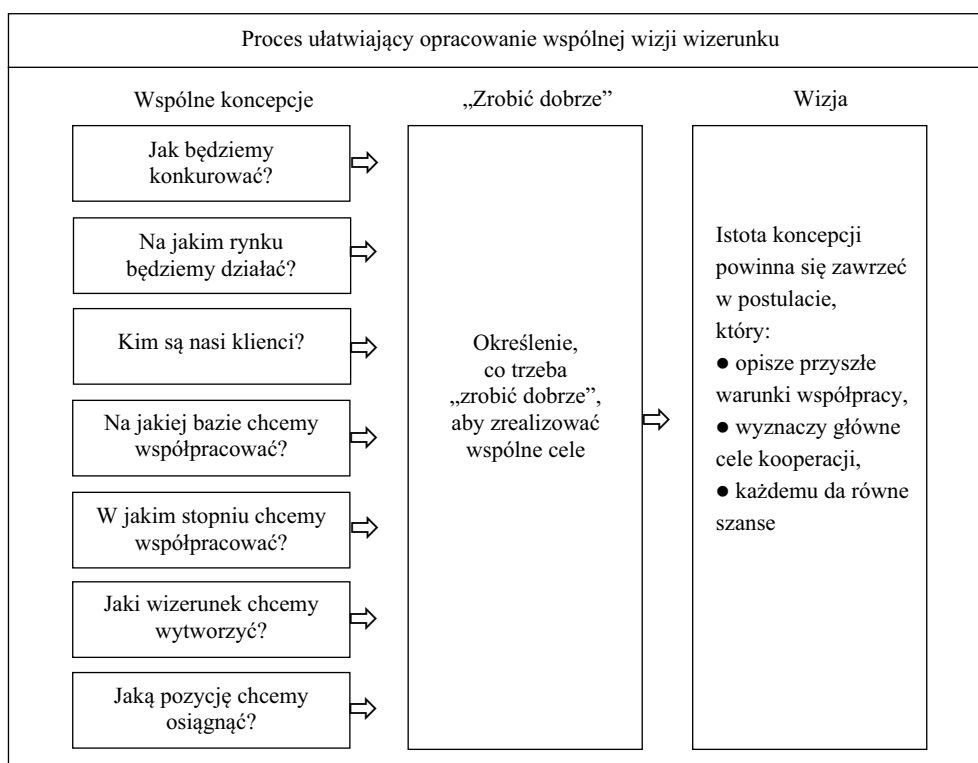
Proces ułatwiający opracowanie wspólnej wizji wizerunku

Wspólne koncepcje

Jak będziemy konkurować?

Na jakim rynku będziemy działać?

Kim są nasi klienci?

Na jakiej bazie chcemy współpracować?

W jakim stopniu chcemy współpracować?

Jaki wizerunek chcemy wytworzyć?

Jaką pozycję chcemy osiągnąć?

„Zrobić dobrze"

Określenie, co trzeba „zrobić dobrze", aby zrealizować wspólne cele

Wizja

Istota koncepcji powinna się zawrzeć w postulacie, który:
● opisze przyszłe warunki współpracy,
● wyznaczy główne cele kooperacji,
● każdemu da równe szanse